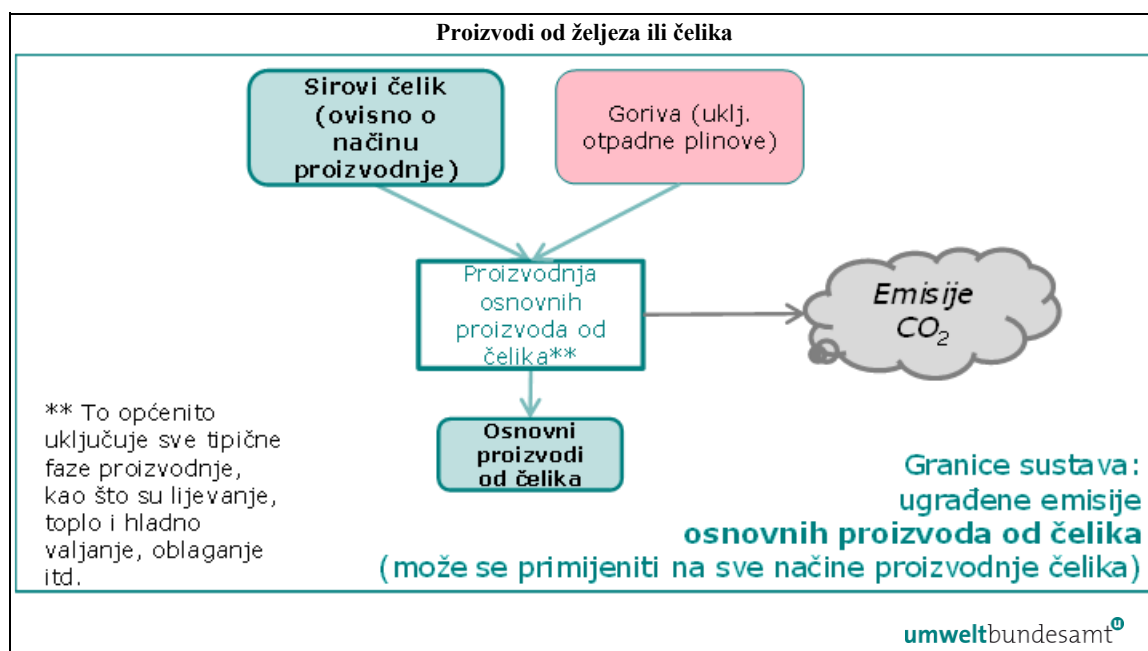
Proizvodi od željeza ili čelika

Sirovi čelik (ovisno o načinu proizvodnje)

Goriva (uklj. otpadne plinove)

Proizvodnja osnovnih proizvoda od čelika**

Emisije $CO_2$

** To općenito uključuje sve tipične faze proizvodnje, kao što su lijevanje, toplo i hladno valjanje, oblaganje itd.

Osnovni proizvodi od čelika

Granice sustava: ugrađene emisije osnovnih proizvoda od čelika (može se primijeniti na sve načine proizvodnje čelika)

umweltbundesamt